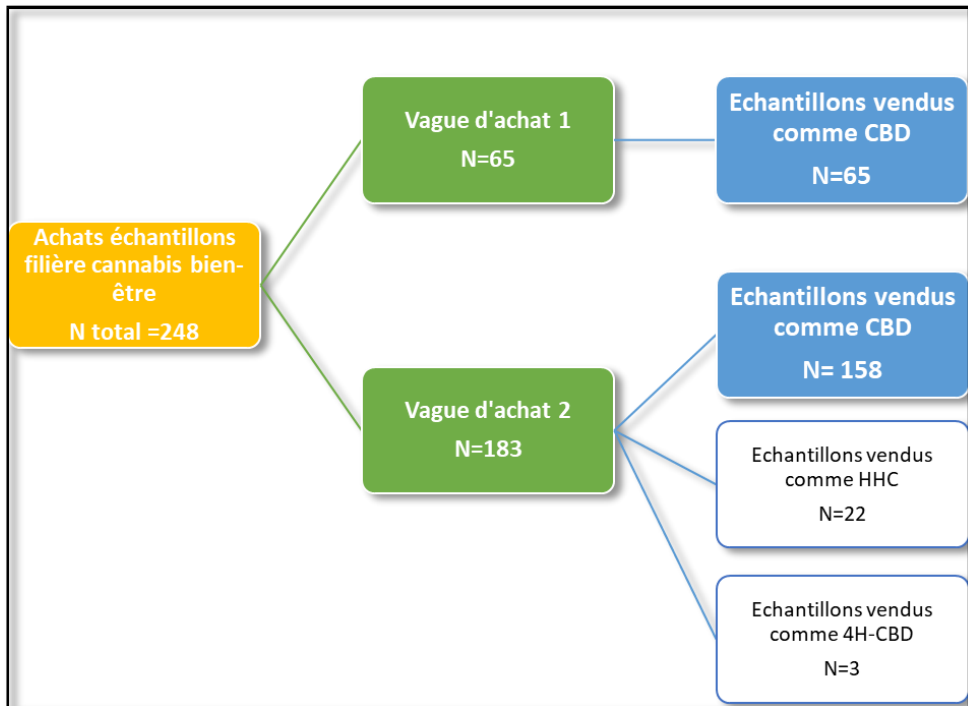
Achats échantillons filière cannabis bien-être
N total =248

Vague d'achat 1
N=65

Echantillons vendus comme CBD
N=65

Vague d'achat 2
N=183

Echantillons vendus comme CBD
N= 158

Echantillons vendus comme HHC
N=22

Echantillons vendus comme 4H-CBD
N=3